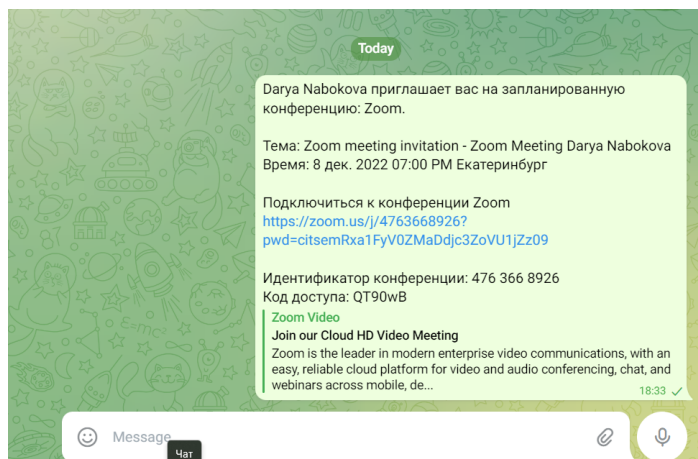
Today

Darya Nabokova приглашает вас на запланированную конференцию: Zoom.

Тема: Zoom meeting invitation - Zoom Meeting Darya Nabokova
Время: 8 дек. 2022 07:00 PM Екатеринбург

Подключиться к конференции Zoom
https://zoom.us/j/4763668926?pwd=citsemRxa1FyV0ZMaDdjc3ZoVU1jZz09

Идентификатор конференции: 476 366 8926
Код доступа: QT90wB

Zoom Video
Join our Cloud HD Video Meeting
Zoom is the leader in modern enterprise video communications, with an easy, reliable cloud platform for video and audio conferencing, chat, and webinars across mobile, de...

18:33

Message

Чат